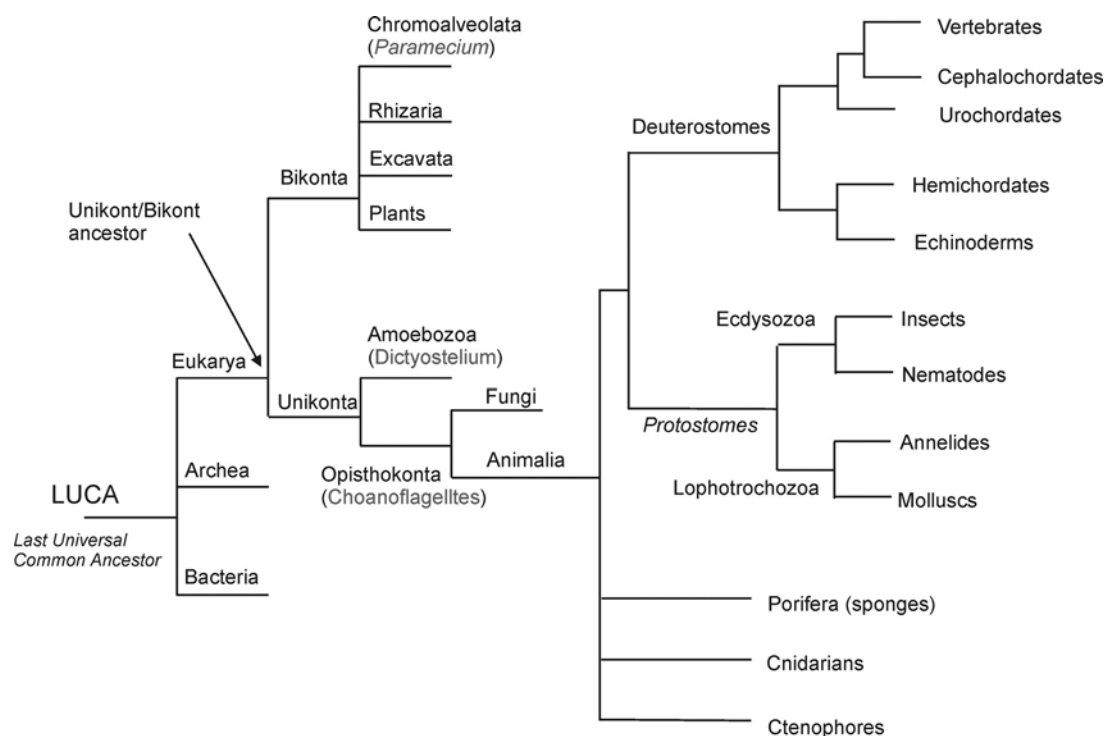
Chromoalveolata (*Paramecium*)

Rhizaria

Excavata

Plants

Bikonta

Unikont/Bikont ancestor

Eukarya

Amoebozoa (Dictyostelium)

Unikonta

Fungi

Opisthokonta (Choanoflagelltes)

Animalia

Archea

LUCA

*Last Universal Common Ancestor*

Bacteria

Vertebrates

Cephalochordates

Urochordates

Deuterostomes

Hemichordates

Echinoderms

Ecdysozoa

Insects

Nematodes

*Protostomes*

Annelides

Lophotrochozoa

Molluscs

Porifera (sponges)

Cnidarians

Ctenophores